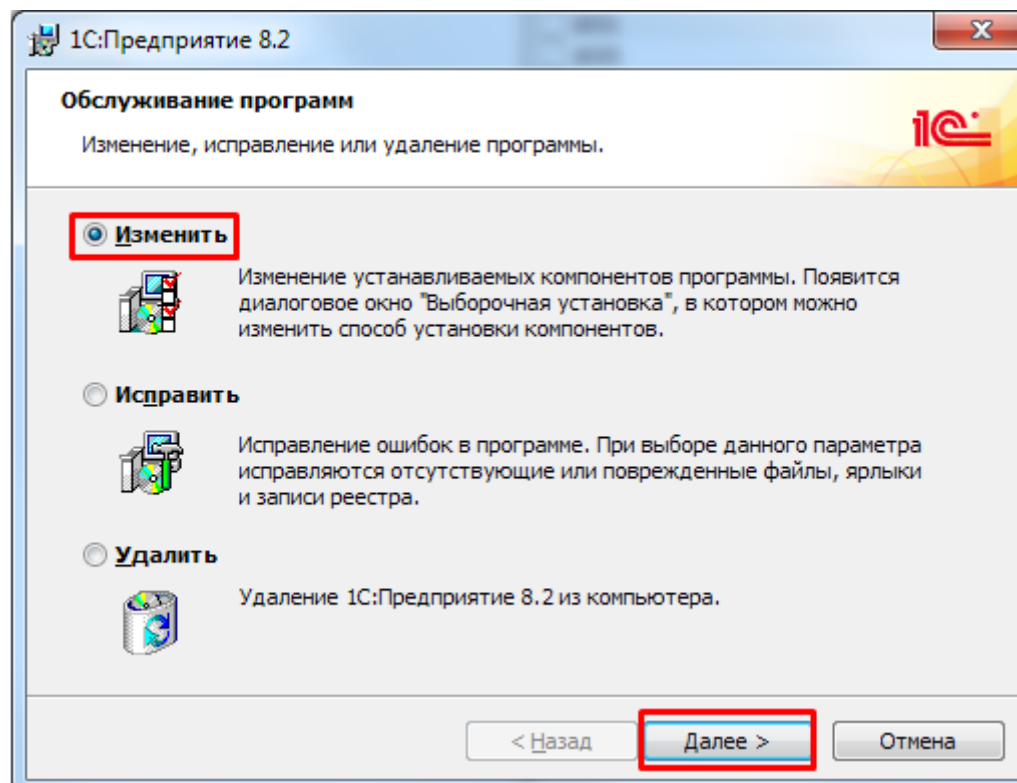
1С:Предприятие 8.2

Обслуживание программ

Изменение, исправление или удаление программы.

1С

Изменить

Изменение устанавливаемых компонентов программы. Появится диалоговое окно "Выборочная установка", в котором можно изменить способ установки компонентов.

Исправить

Исправление ошибок в программе. При выборе данного параметра исправляются отсутствующие или поврежденные файлы, ярлыки и записи реестра.

Удалить

Удаление 1С:Предприятие 8.2 из компьютера.

< Назад

Далее >

Отмена